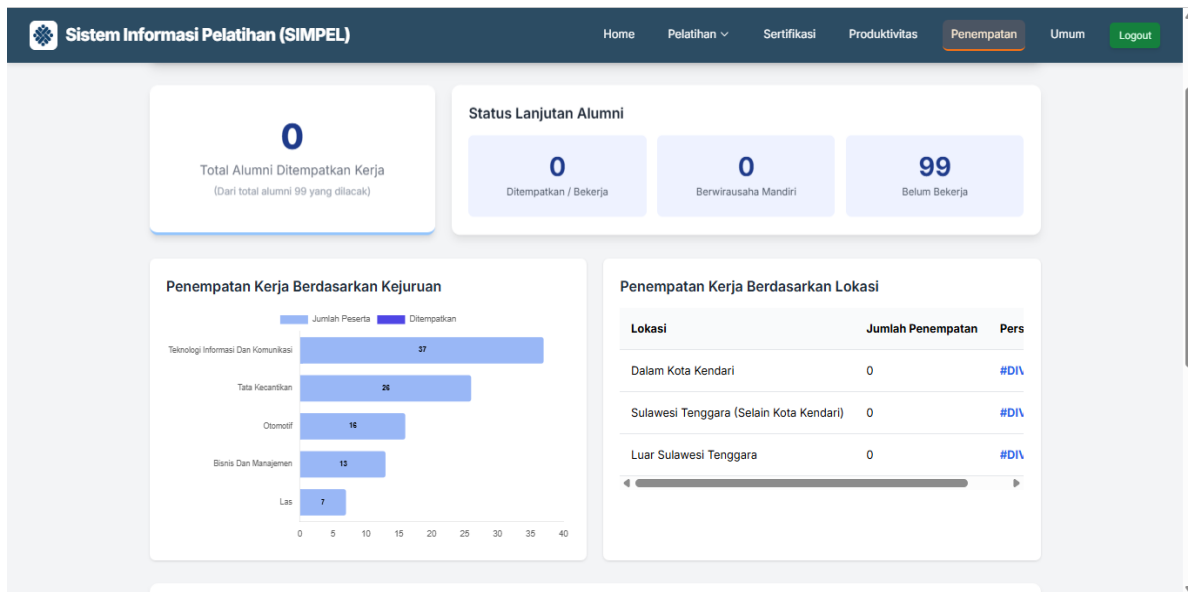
Sistem Informasi Pelatihan (SIMPEL)

Home Pelatihan Sertifikasi Produktivitas Penempatan Umum Logout

0
Total Alumni Ditempatkan Kerja
(Dari total alumni 99 yang dilacak)

Status Lanjutan Alumni

0
Ditempatkan / Bekerja

0
Berwirausaha Mandiri

99
Belum Bekerja

Penempatan Kerja Berdasarkan Kejuruan

Jumlah Peserta Ditempatkan

Teknologi Informasi Dan Komunikasi 37
Tata Kecantikan 26
Otomotif 16
Bisnis Dan Manajemen 13
Las 7

0 5 10 15 20 25 30 35 40

Penempatan Kerja Berdasarkan Lokasi

| Lokasi | Jumlah Penempatan | Pers |
|---|---|---|
| Dalam Kota Kendari | 0 | #DIV |
| Sulawesi Tenggara (Selain Kota Kendari) | 0 | #DIV |
| Luar Sulawesi Tenggara | 0 | #DIV |